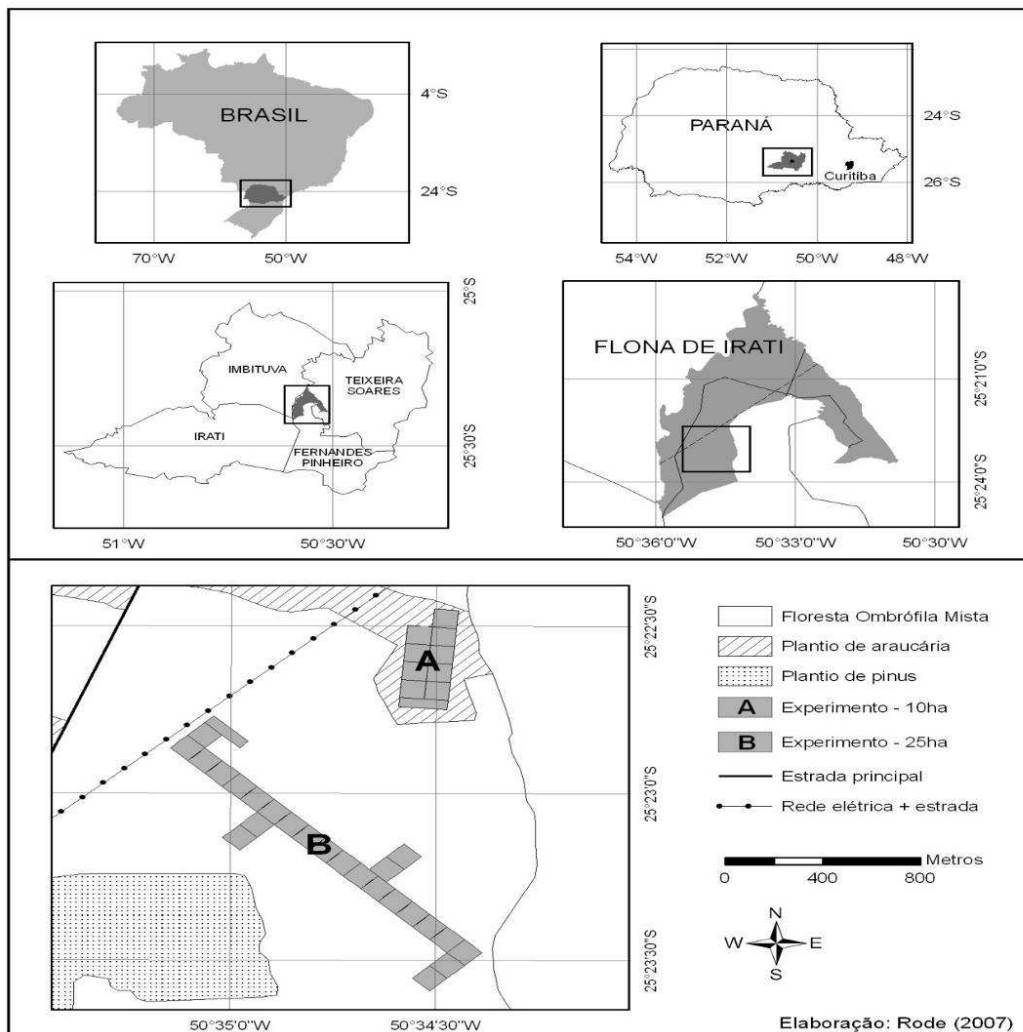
BRASIL
4°S
24°S
70°W
50°W

PARANÁ
24°S
Curitiba
26°S
54°W
52°W
50°W
48°W

25°S
IMBITUVA
TEIXEIRA SOARES
IRATI
FERNANDES PINHEIRO
25°30'S
51°W
50°30'W

FLONA DE IRATI
25°21'0"S
25°24'0"S
50°36'0"W
50°33'0"W
50°30'W

A
B
25°22'30"S
25°23'0"S
25°23'30"S
50°35'0"W
50°34'30"W

Floresta Ombrófila Mista
Plantio de araucária
Plantio de pinus
A Experimento - 10ha
B Experimento - 25ha
Estrada principal
Rede elétrica + estrada
Metros
0 400 800
N
W E
S

Elaboração: Rode (2007)